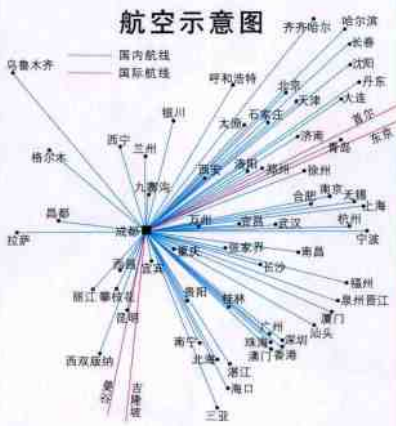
航空示意图

国内航线
国际航线

乌鲁木齐
齐齐哈尔
哈尔滨
长春
沈阳
丹东
大连
呼和浩特
北京
天津
石家庄
太原
银川
首尔
东京
济南
青岛
西宁
兰州
郑州
徐州
西安
洛阳
格尔木
九寨沟
合肥
南京
无锡
上海
万州
宜昌
武汉
杭州
宁波
昌都
成都
拉萨
重庆
张家界
南昌
西昌
宜宾
长沙
福州
丽江
攀枝花
泉州晋江
昆明
贵阳
桂林
厦门
汕头
广州
珠海
深圳
澳门
香港
南宁
北海
湛江
西双版纳
海口
曼谷
吉隆坡
三亚